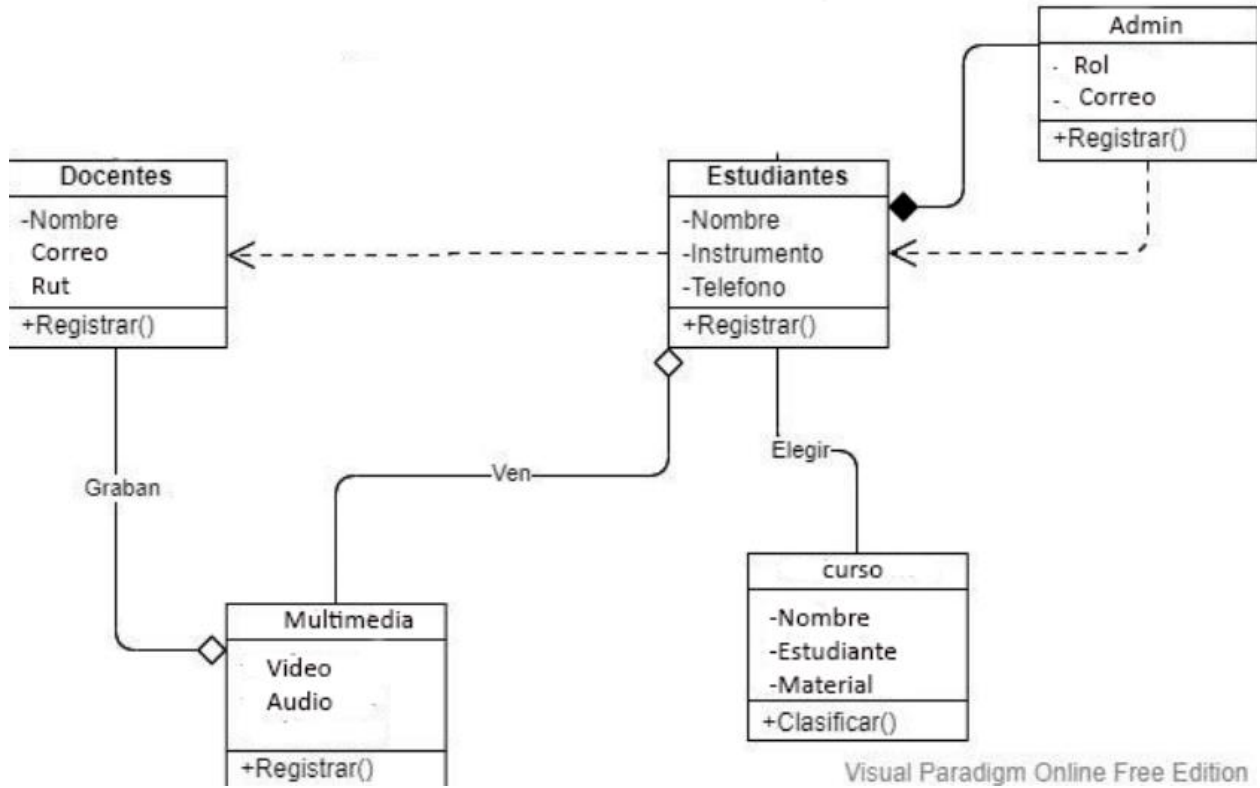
Admin
- Rol
- Correo
+Registrar()

Docentes
-Nombre
Correo
Rut
+Registrar()

Estudiantes
-Nombre
-Instrumento
-Telefono
+Registrar()

Graban

Ven

Elegir

Multimedia
Video
Audio
+Registrar()

curso
-Nombre
-Estudiante
-Material
+Clasificar()

Visual Paradigm Online Free Edition